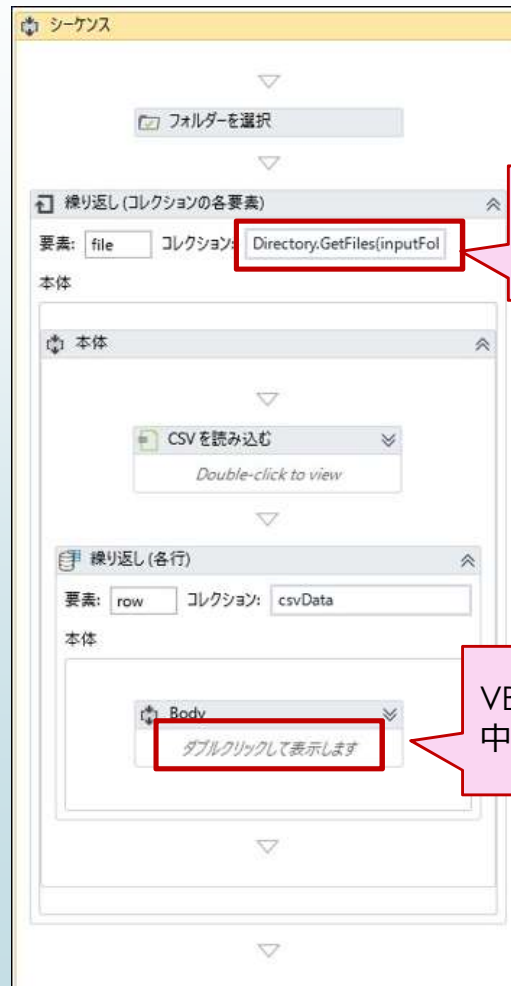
シーケンス

フォルダーを選択

繰り返し (コレクションの各要素)

要素: file コレクション: Directory.GetFiles(inputFol

本体

本体

CSV を読み込む

Double-click to view

繰り返し (各行)

要素: row コレクション: csvData

本体

Body

ダブルクリックして表示します

VE
中